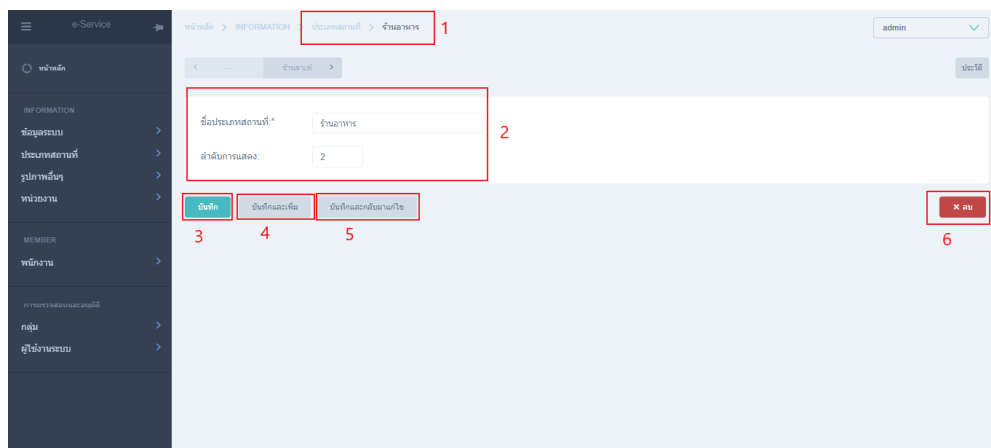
e-Service

หน้าหลัก

INFORMATION

ข้อมูลระบบ

ประเภทสถานที่

รูปภาพอื่นๆ

หน่วยงาน

MEMBER

พนักงาน

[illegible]

กลุ่ม

ผู้ใช้งานระบบ

หน้าหลัก > INFORMATION > ประเภทสถานที่ > ร้านอาหาร 1

admin

< ... ร้านอาหาร >

ประวัติ

ชื่อประเภทสถานที่:* ร้านอาหาร

ลำดับการแสดง: 2

2

บันทึก

บันทึกและเพิ่ม

บันทึกและกลับมาแก้ไข

× ลบ

3 4 5 6